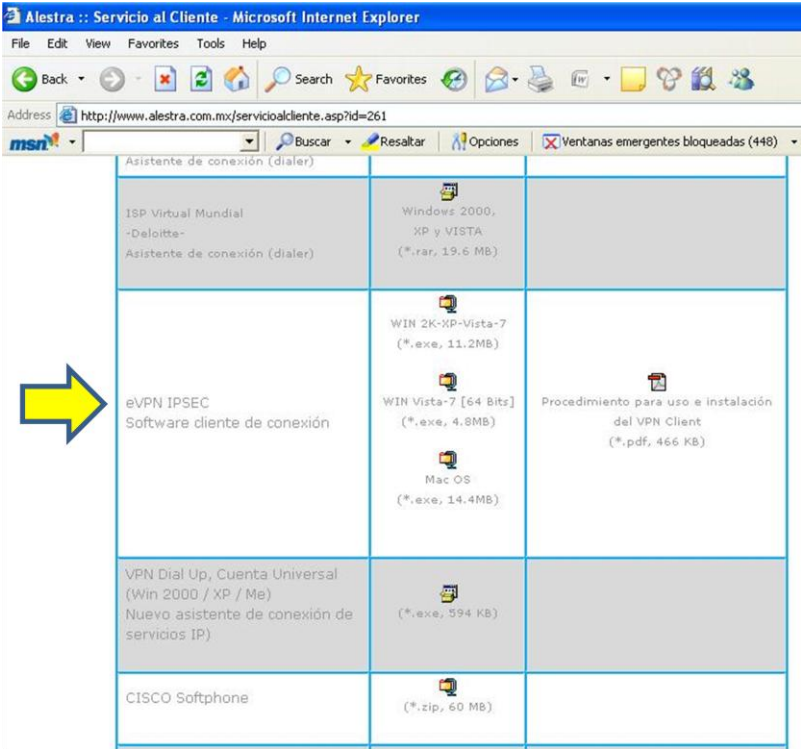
Alestra :: Servicio al Cliente - Microsoft Internet Explorer

File Edit View Favorites Tools Help

Back Search Favorites

Address http://www.alestra.com.mx/servicioalcliente.asp?id=261

msn Buscar Resaltar Opciones Ventanas emergentes bloqueadas (448)

Asistente de conexión (dialer)

| | | |
|---|---|---|
| ISP Virtual Mundial -Deloitte- Asistente de conexión (dialer) | Windows 2000, XP y VISTA (*.rar, 19.6 MB) | |
| eVPN IPSEC Software cliente de conexión | WIN 2K-XP-Vista-7 (*.exe, 11.2MB) WIN Vista-7 [64 Bits] (*.exe, 4.8MB) Mac OS (*.exe, 14.4MB) | Procedimiento para uso e instalación del VPN Client (*.pdf, 466 KB) |
| VPN Dial Up, Cuenta Universal (Win 2000 / XP / Me) Nuevo asistente de conexión de servicios IP) | (*.exe, 594 KB) | |
| CISCO Softphone | (*.zip, 60 MB) | |